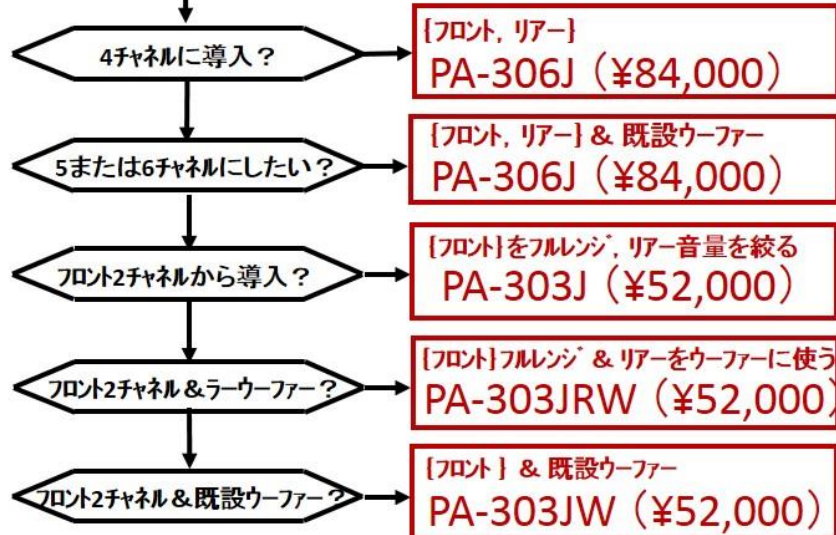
4チャネルに導入？

{フロント，リアー}
PA-306J（¥84,000）

5または6チャネルにしたい？

{フロント，リアー} & 既設ウーファー
PA-306J（¥84,000）

フロント2チャネルから導入？

{フロント}をフルレンジ，リアー音量を絞る
PA-303J（¥52,000）

フロント2チャネル＆ラーウーファー？

{フロント}フルレンジ & リアーをウーファーに使う
PA-303JRW（¥52,000

フロント2チャネル＆既設ウーファー？

{フロント } & 既設ウーファー
PA-303JW（¥52,000）